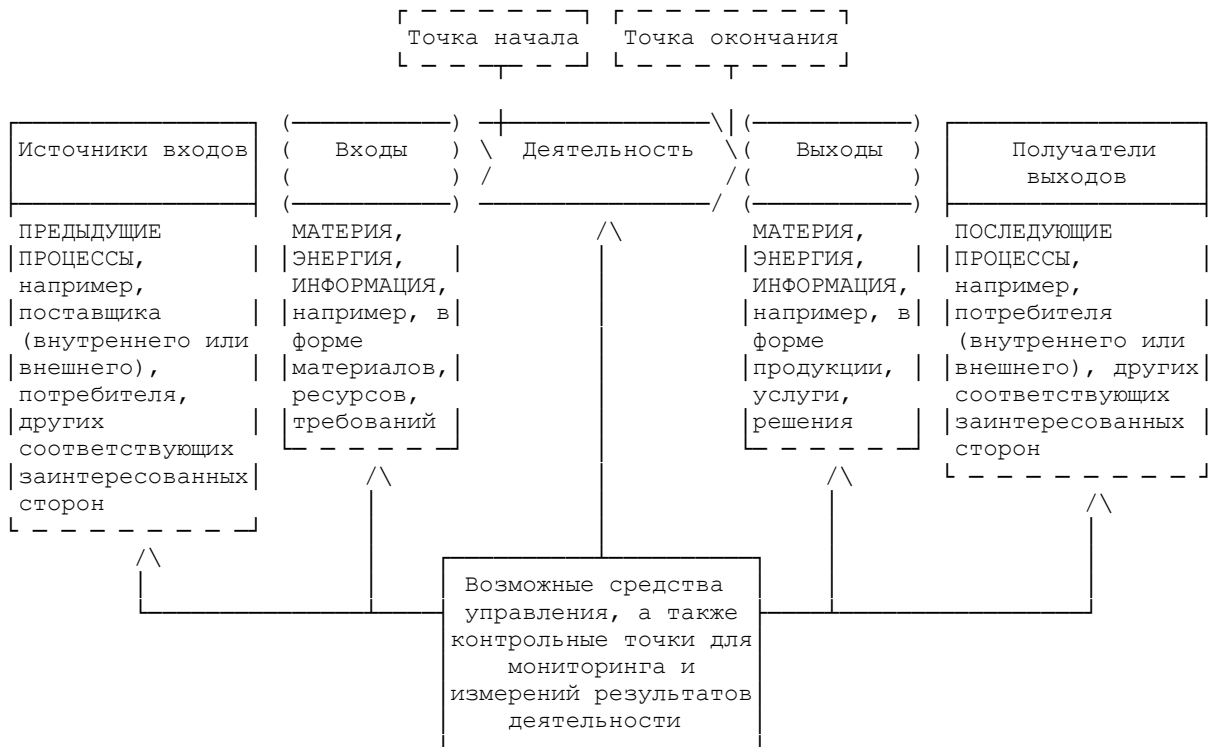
Точка начала

Точка окончания

Источники входов

Входы

Деятельность

Выходы

Получатели выходов

ПРЕДЫДУЩИЕ ПРОЦЕССЫ, например, поставщика (внутреннего или внешнего), потребителя, других соответствующих заинтересованных сторон

МАТЕРИЯ, ЭНЕРГИЯ, ИНФОРМАЦИЯ, например, в форме материалов, ресурсов, требований

МАТЕРИЯ, ЭНЕРГИЯ, ИНФОРМАЦИЯ, например, в форме продукции, услуги, решения

ПОСЛЕДУЮЩИЕ ПРОЦЕССЫ, например, потребителя (внутреннего или внешнего), других соответствующих заинтересованных сторон

Возможные средства управления, а также контрольные точки для мониторинга и измерений результатов деятельности